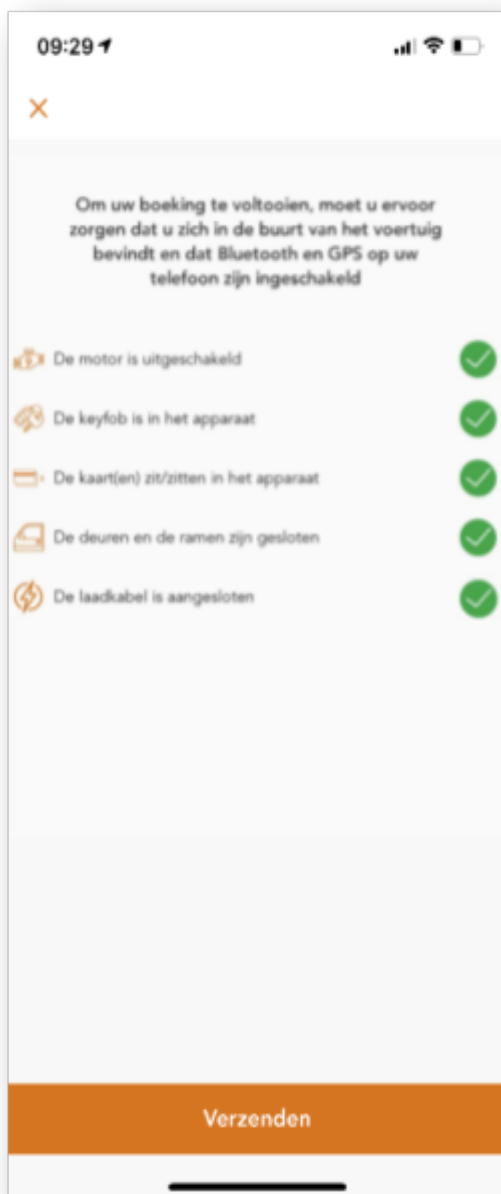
09:29

×

Om uw boeking te voltooien, moet u ervoor zorgen dat u zich in de buurt van het voertuig bevindt en dat Bluetooth en GPS op uw telefoon zijn ingeschakeld

De motor is uitgeschakeld

De keyfob is in het apparaat

De kaart(en) zit/zitten in het apparaat

De deuren en de ramen zijn gesloten

De laadkabel is aangesloten

Verzenden